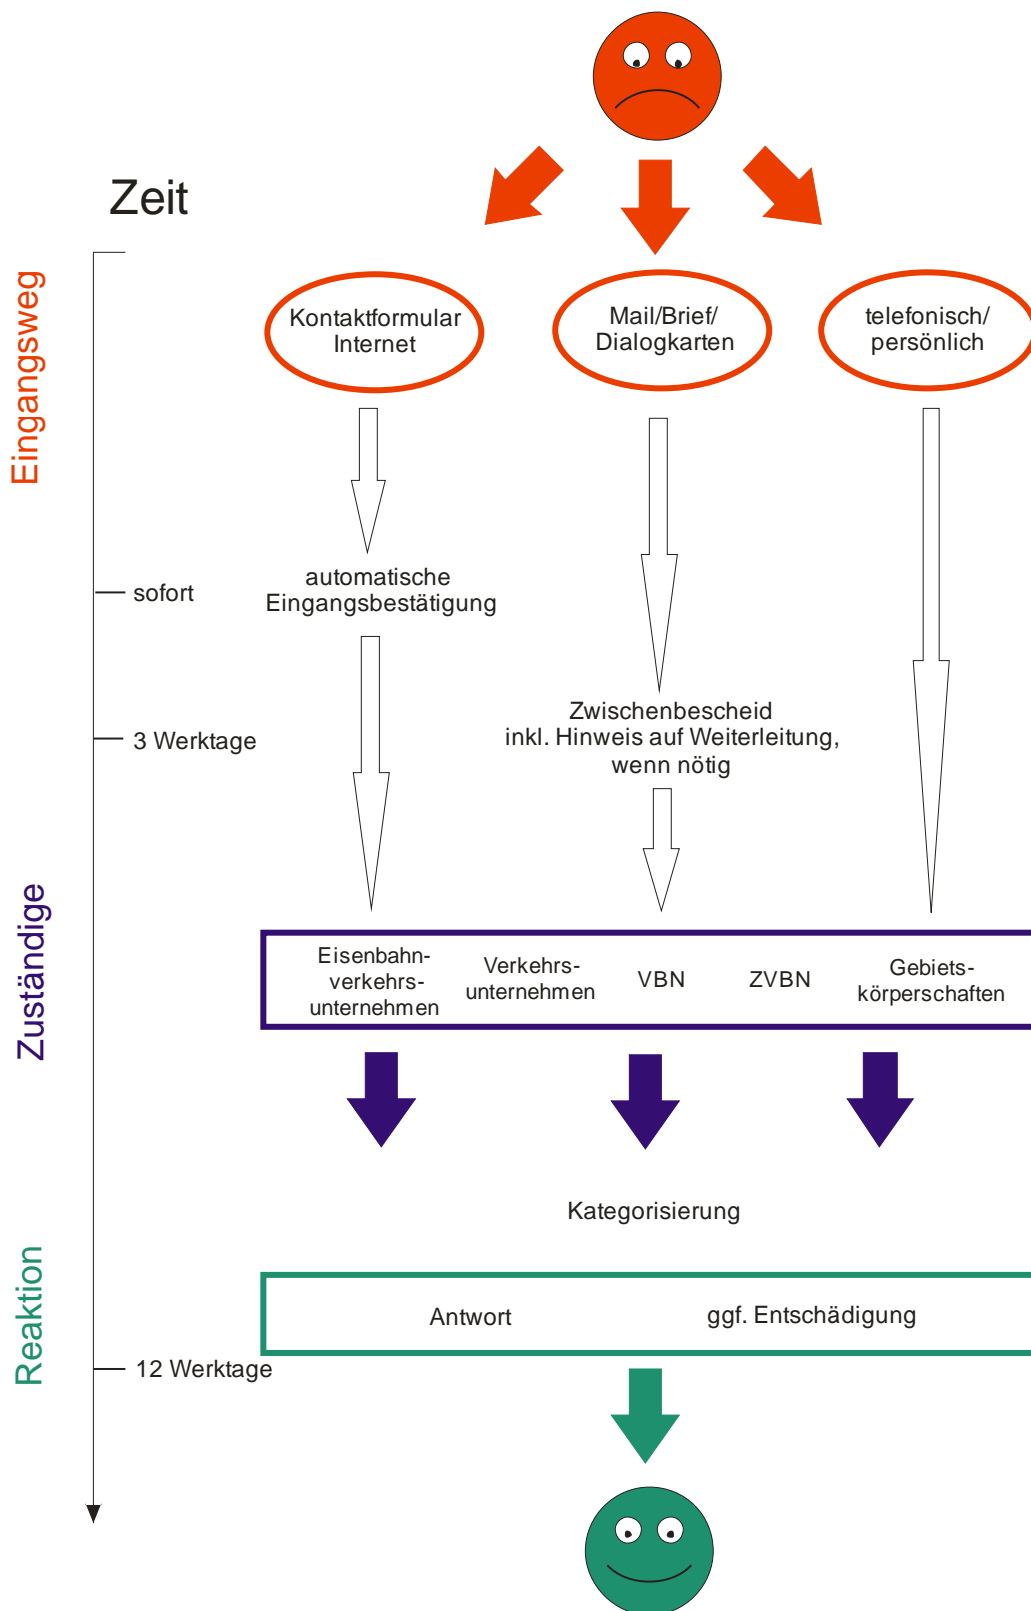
Zeit

Eingangsweg

Kontaktformular Internet

Mail/Brief/ Dialogkarten

telefonisch/ persönlich

sofort

automatische Eingangsbestätigung

3 Werktage

Zwischenbescheid inkl. Hinweis auf Weiterleitung, wenn nötig

Zuständige

| Eisenbahnverkehrsunternehmen | Verkehrsunternehmen | VBN | ZVBN | Gebietskörperschaften |
|---|---|---|---|---|

Kategorisierung

Reaktion

Antwort

ggf. Entschädigung

12 Werktage